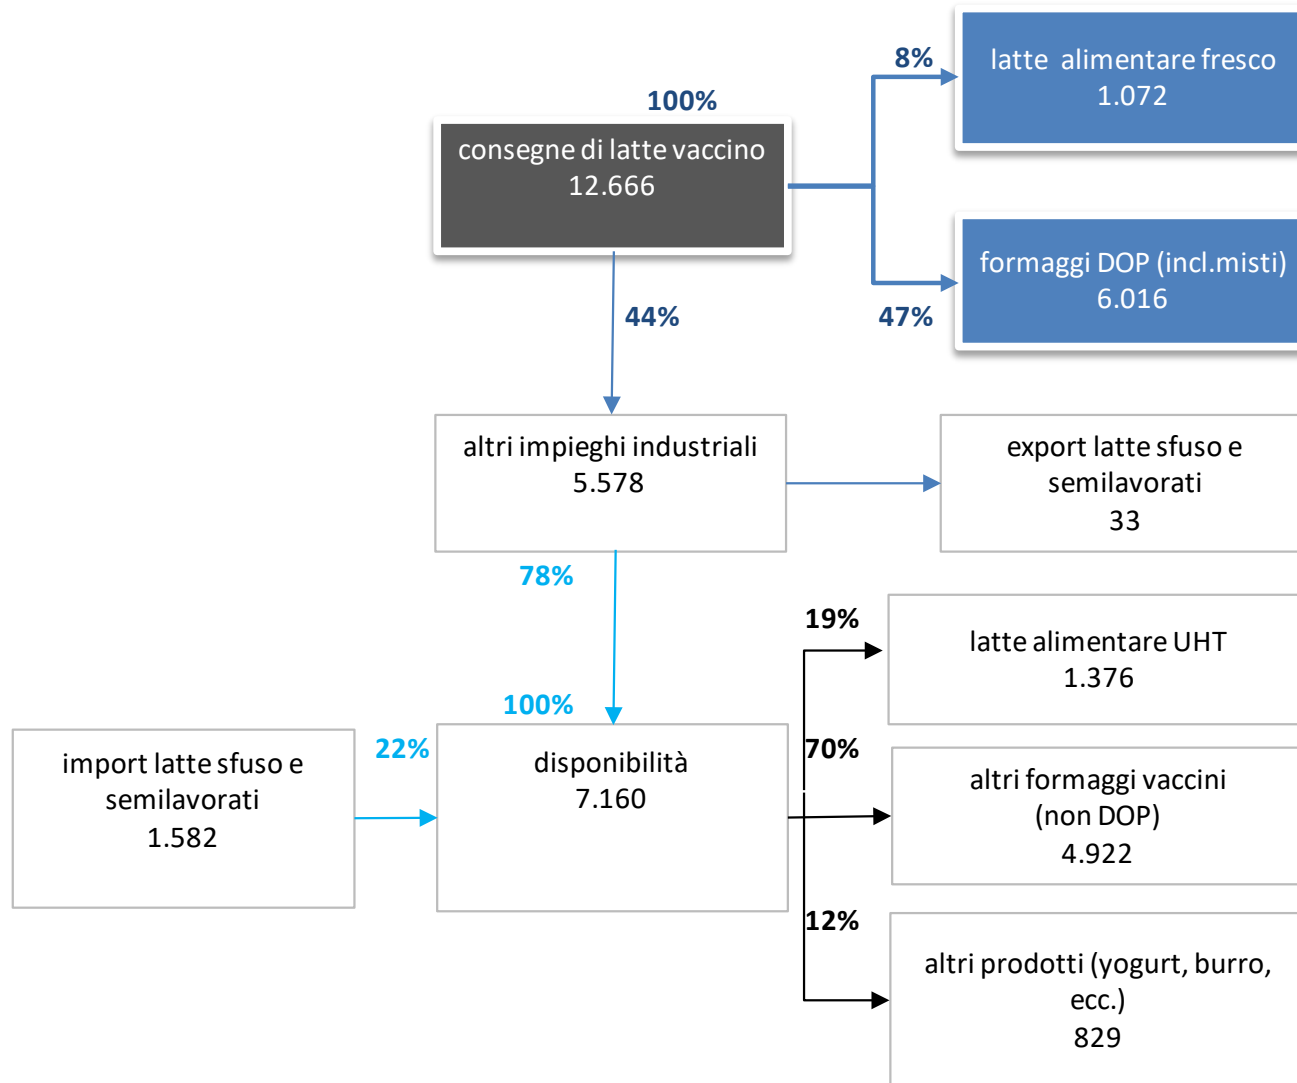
100%

consegne di latte vaccino
12.666

8%

latte alimentare fresco
1.072

formaggi DOP (incl.misti)
6.016

47%

44%

altri impieghi industriali
5.578

export latte sfuso e semilavorati
33

78%

19%

latte alimentare UHT
1.376

100%

22%

import latte sfuso e semilavorati
1.582

disponibilità
7.160

70%

altri formaggi vaccini (non DOP)
4.922

12%

altri prodotti (yogurt, burro, ecc.)
829